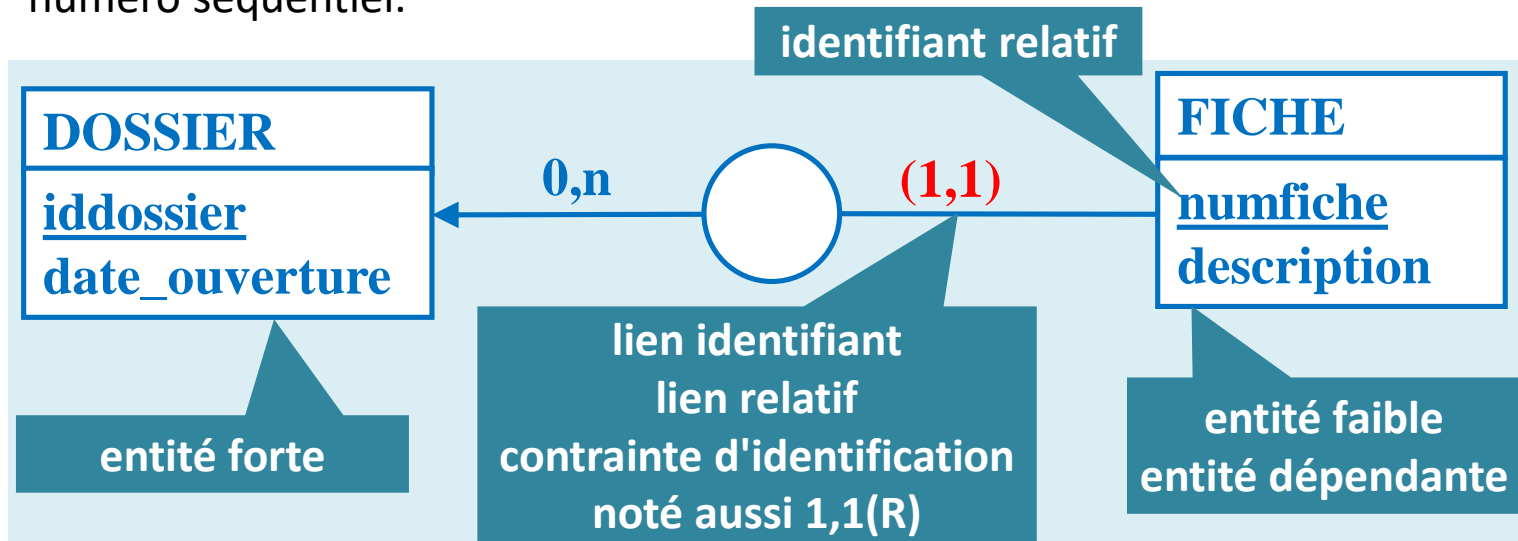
numéro séquentiel.

identifiant relatif

DOSSIER
iddossier
date_ouverture

0,n

(1,1)

FICHE
numfiche
description

lien identifiant
lien relatif
contrainte d'identification
noté aussi 1,1(R)

entité forte

entité faible
entité dépendante